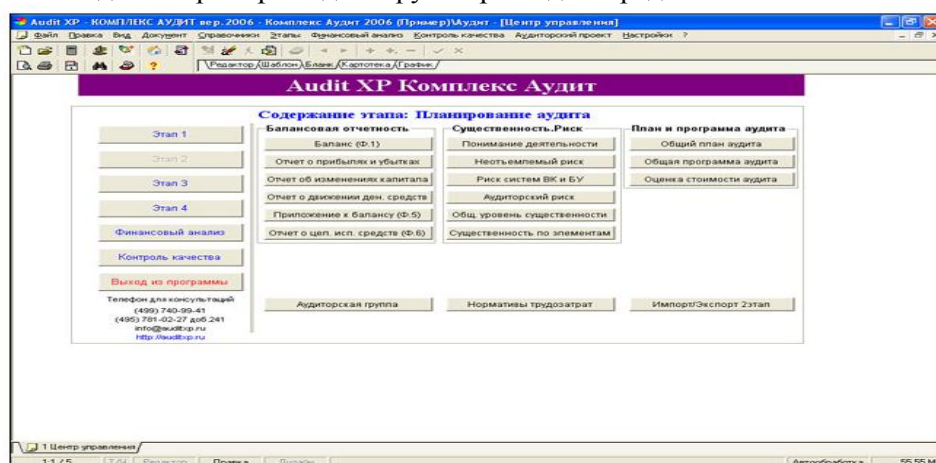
Audit XP - КОМПЛЕКС АУДИТ вер. 2006 - Комплекс Аудит 2006 (Пример)\Аудит - [Центр управления]

Файл Правка Вид Документ Справочники Этапы Финансовый анализ Контроль качества Аудиторский проект Настройки ?

Редактор Шаблон Бланк Картотека График

Audit XP Комплекс Аудит

Содержание этапа: Планирование аудита

Этап 1

Этап 2

Этап 3

Этап 4

Финансовый анализ

Контроль качества

Выход из программы

Телефон для консультаций
(499) 740-99-41
(495) 781-02-27 доб.241
info@auditxp.ru
http://auditxp.ru

Балансовая отчетность

Баланс (Ф.1)

Отчет о прибылях и убытках

Отчет об изменениях капитала

Отчет о движении ден. средств

Приложение к балансу (Ф.5)

Отчет о цел. исп. средств (Ф.6)

Существенность.Риск

Понимание деятельности

Неотъемлемый риск

Риск систем ВК и БУ

Аудиторский риск

Общ. уровень существенности

Существенность по элементам

План и программа аудита

Общий план аудита

Общая программа аудита

Оценка стоимости аудита

Аудиторская группа

Нормативы трудозатрат

Импорт/Экспорт 2этап

1 Центр управления

1:1 / 5 Редактор Правка Выход Автообработка 55.55 М